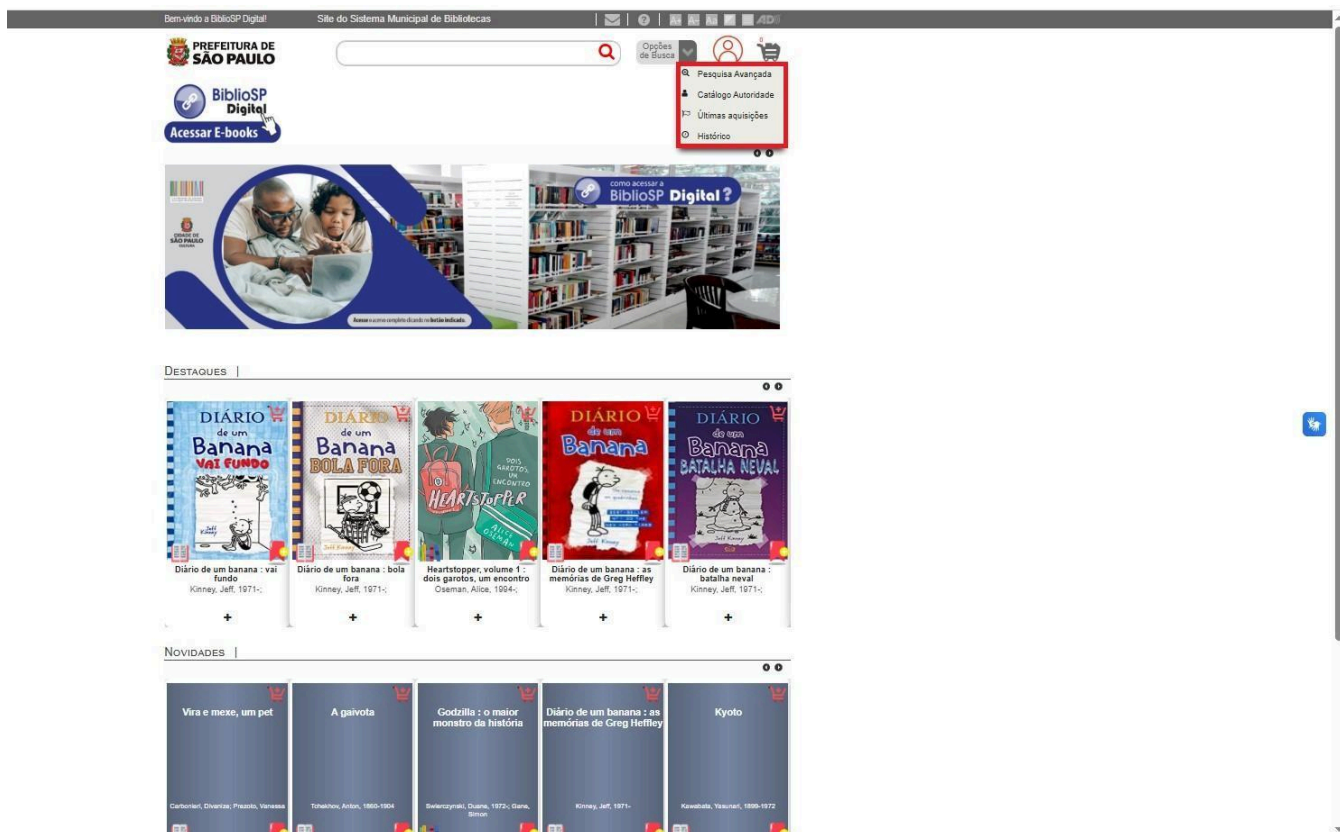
Bem-vindo a BiblioSP Digital!   Site do Sistema Municipal de Bibliotecas

PREFEITURA DE SÃO PAULO

Opções de Busca

Pesquisa Avançada
Catálogo Autoridade
Últimas aquisições
Histórico

BiblioSP Digital
Acessar E-books

como acessar a BiblioSP Digital?

CIDADE DE SÃO PAULO

DESTAQUES |

DIÁRIO de um Banana VAI FUNDO
Diário de um banana : vai fundo
Kinney, Jeff, 1971-;

DIÁRIO de um Banana BOLA FORA
Diário de um banana : bola fora
Kinney, Jeff, 1971-;

HEARTSTOPPER
Heartstopper, volume 1 : dois garotos, um encontro
Oseman, Alice, 1994-;

DIÁRIO de um Banana
Diário de um banana : as memórias de Greg Heffley
Kinney, Jeff, 1971-;

DIÁRIO de um Banana BATALHA NEVAL
Diário de um banana : batalha neval
Kinney, Jeff, 1971-;

NOVIDADES |

Vira e mexe, um pet
Carbonieri, Divanize; Prazolo, Vanessa

A gaivota
Tchekhov, Anton, 1860-1904

Godzilla : o maior monstro da história
Swierczynski, Duane, 1972-; Gane, Simon

Diário de um banana : as memórias de Greg Heffley
Kinney, Jeff, 1971-

Kyoto
Kawabata, Yasunari, 1899-1972